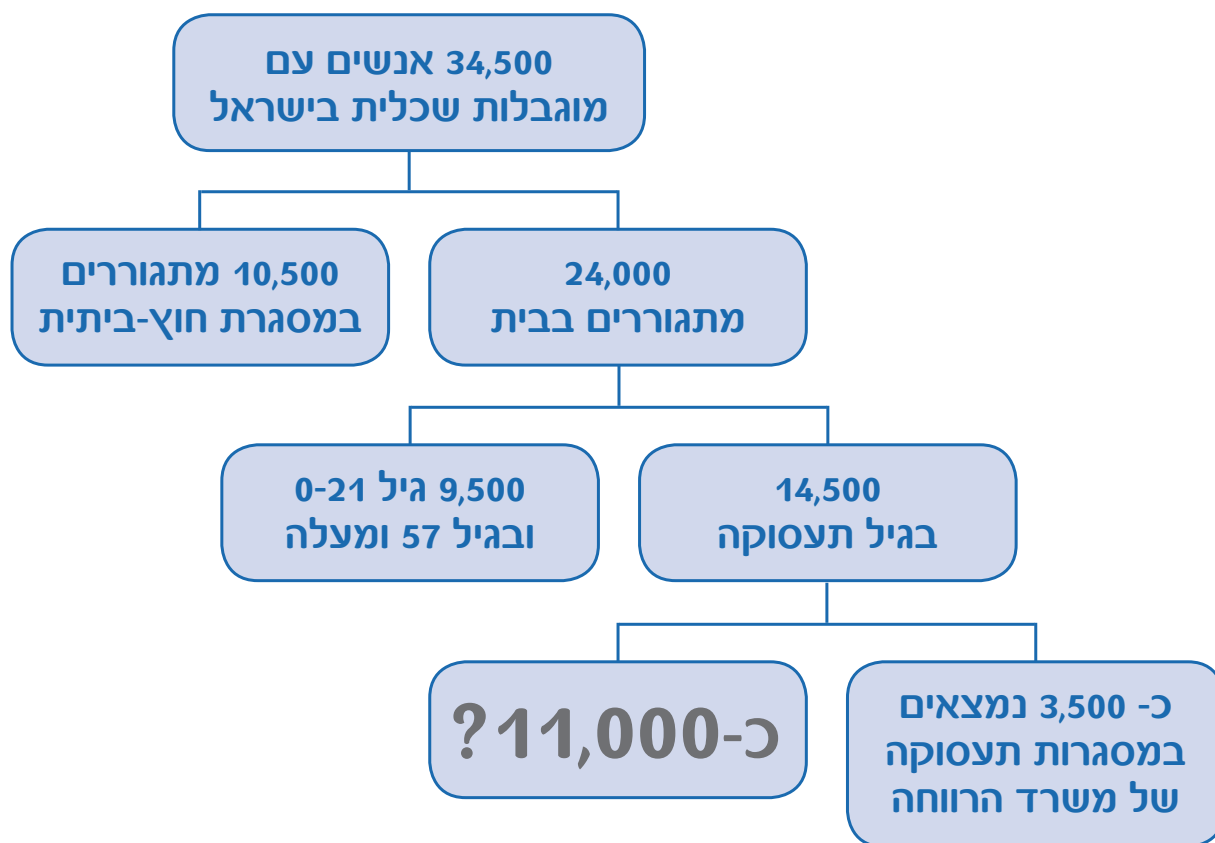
34,500 אנשים עם מוגבלות שכלית בישראל

24,000 מתגוררים בבית

10,500 מתגוררים במסגרת חוץ-ביתית

14,500 בגיל תעסוקה

9,500 גיל 0-21 ובגיל 57 ומעלה

כ- 3,500 נמצאים במסגרות תעסוקה של משרד הרווחה

כ-11,000?